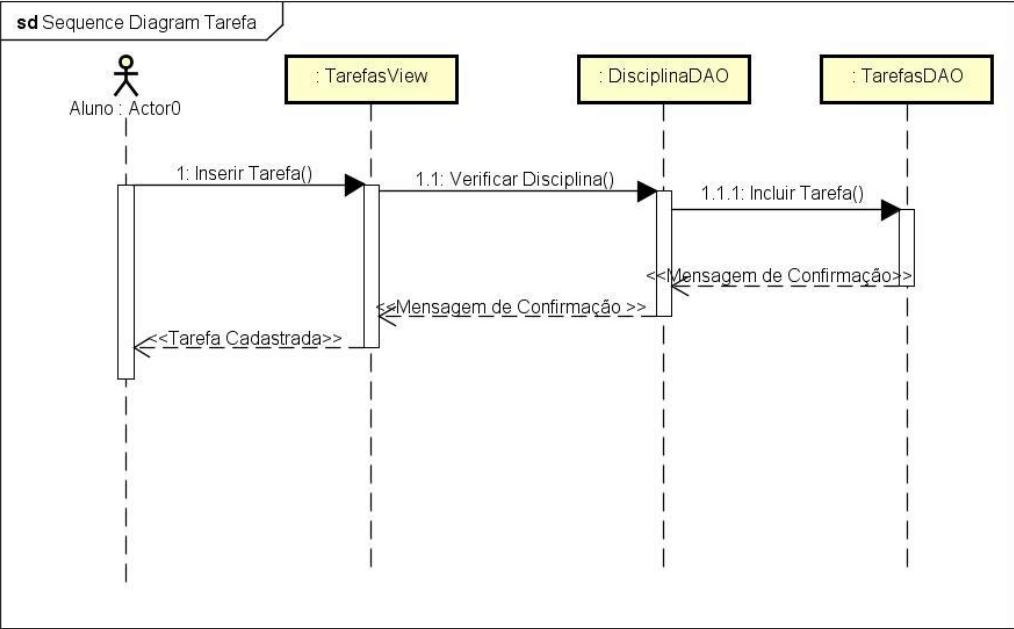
sd Sequence Diagram Tarefa

Aluno : Actor0

: TarefasView

: DisciplinaDAO

: TarefasDAO

1: Inserir Tarefa()

1.1: Verificar Disciplina()

1.1.1: Incluir Tarefa()

<<Mensagem de Confirmação>>

<<Mensagem de Confirmação >>

<<Tarefa Cadastrada>>